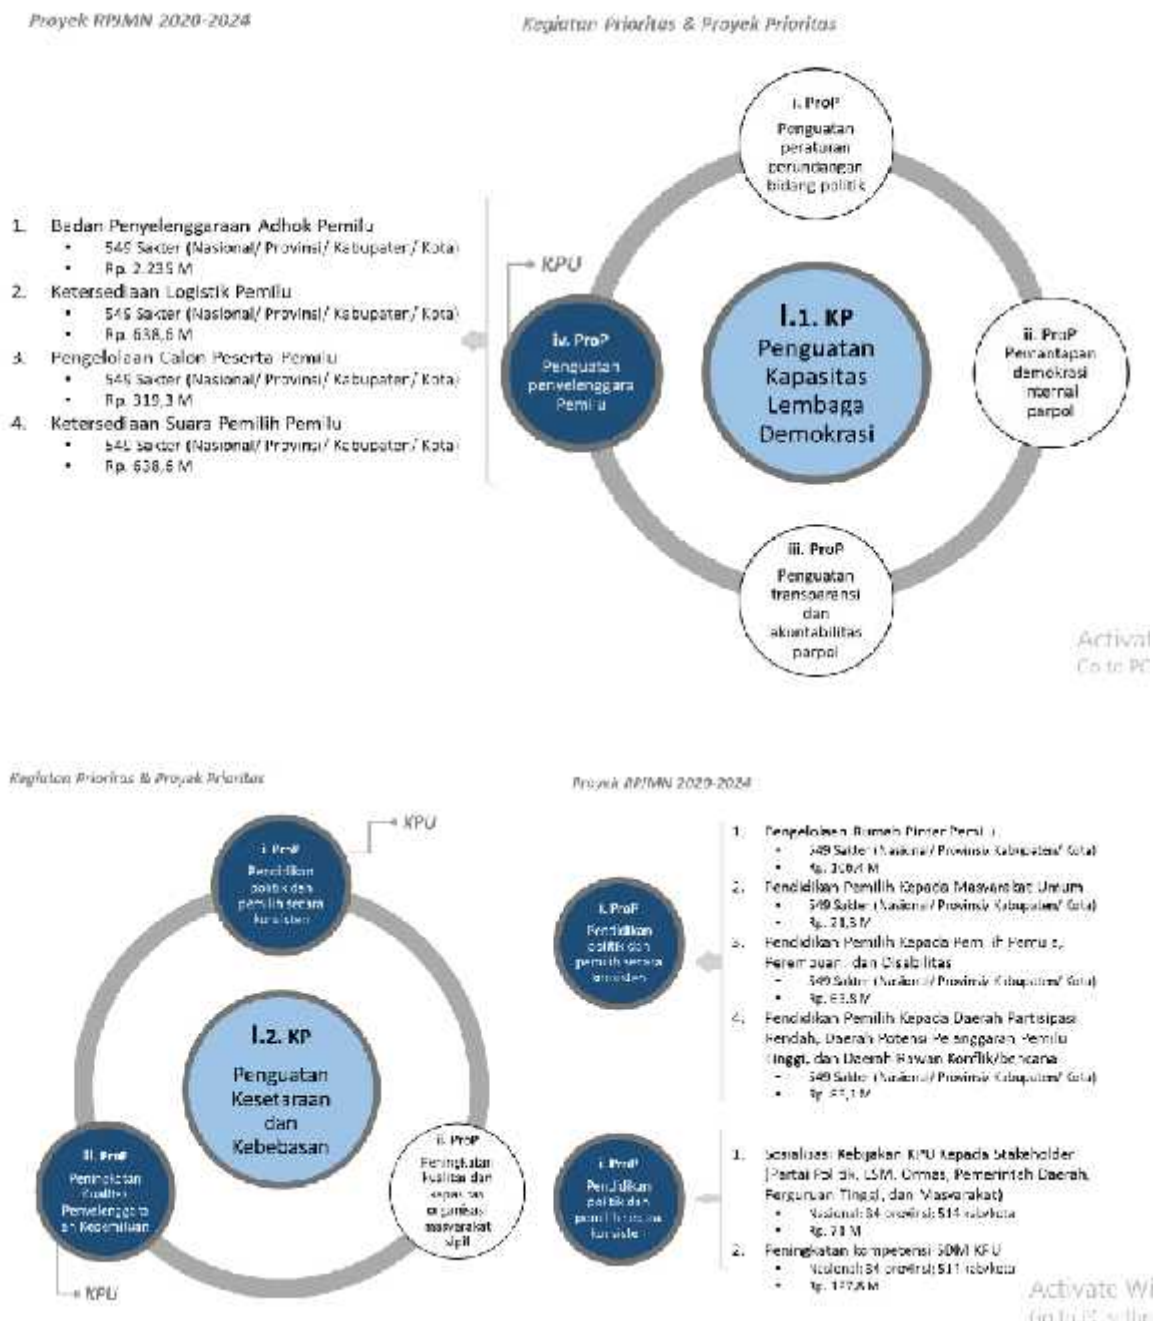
Proyek RPJMN 2020-2024

Kegiatan Prioritas & Proyek Prioritas

1. Badan Penyelenggaraan Adhok Pemilu
• 549 Satker (Nasional/ Provinsi/ Kabupaten/ Kota)
• Rp. 2.235 M
2. Ketersediaan Logistik Pemilu
• 549 Satker (Nasional/ Provinsi/ Kabupaten/ Kota)
• Rp. 638,6 M
3. Pengelolaan Calon Peserta Pemilu
• 549 Satker (Nasional/ Provinsi/ Kabupaten/ Kota)
• Rp. 319,3 M
4. Ketersediaan Suara Pemilih Pemilu
• 549 Satker (Nasional/ Provinsi/ Kabupaten/ Kota)
• Rp. 638,6 M

KPU

i. ProP
Penguatan peraturan perundangan bidang politik

iv. ProP
Penguatan penyelenggara Pemilu

I.1. KP
Penguatan Kapasitas Lembaga Demokrasi

ii. ProP
Pemantapan demokrasi internal parpol

iii. ProP
Penguatan transparansi dan akuntabilitas parpol

Activat
Go to PC

Kegiatan Prioritas & Proyek Prioritas

Proyek RPJMN 2020-2024

KPU

i. ProP
Pendidikan politik dan pemilih secara konsisten

I.2. KP
Penguatan Kesetaraan dan Kebebasan

ii. ProP
Peningkatan Kualitas Penyelenggara an Kepemiluan

KPU

ii. ProP
Peningkatan Kualitas dan kapasitas organisasi masyarakat sipil

i. ProP
Pendidikan politik dan pemilih secara konsisten

1. Pengelolaan Rumah Pintar Pemilu
• 549 Satker (Nasional/ Provinsi/ Kabupaten/ Kota)
• Rp. 30,4 M
2. Pendidikan Pemilih Kepada Masyarakat Umum
• 549 Satker (Nasional/ Provinsi/ Kabupaten/ Kota)
• Rp. 21,5 M
3. Pendidikan Pemilih Kepada Pemilih Pemula, Perempuan, dan Disabilitas
• 549 Satker (Nasional/ Provinsi/ Kabupaten/ Kota)
• Rp. 63,5 M
4. Pendidikan Pemilih Kepada Daerah Partisipasi Rendah, Daerah Potensi Pelanggaran Pemilu Tinggi, dan Daerah Rawan Konflik/bencana
• 549 Satker (Nasional/ Provinsi/ Kabupaten/ Kota)
• Rp. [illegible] M

i. ProP
Pendidikan politik dan pemilih secara konsisten

1. Sosialisasi Kebijakan KPU Kepada Stakeholder (Partai Politik, LSM, Ormas, Pemerintah Daerah, Perguruan Tinggi, dan Masyarakat)
• Nasional: 34 provinsi: 514 kab/kota
• Rp. 71 M
2. Peningkatan kompetensi SDM KPU
• Nasional: 34 provinsi: 514 kab/kota
• Rp. 127,6 M

Activate Wi
Go to Settin